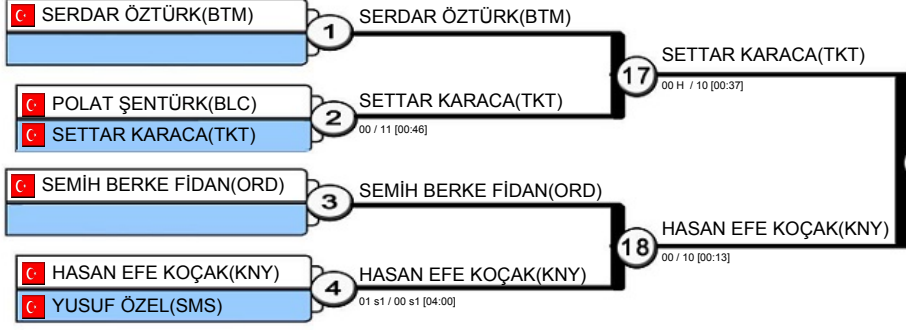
SERDAR ÖZTÜRK(BTM)
1
SERDAR ÖZTÜRK(BTM)
POLAT ŞENTÜRK(BLC)
SETTAR KARACA(TKT)
2
SETTAR KARACA(TKT)
00 / 11 [00:46]
17
SETTAR KARACA(TKT)
00 H / 10 [00:37]
SEMİH BERKE FİDAN(ORD)
3
SEMİH BERKE FİDAN(ORD)
HASAN EFE KOÇAK(KNY)
YUSUF ÖZEL(SMS)
4
HASAN EFE KOÇAK(KNY)
01 s1 / 00 s1 [04:00]
18
HASAN EFE KOÇAK(KNY)
00 / 10 [00:13]